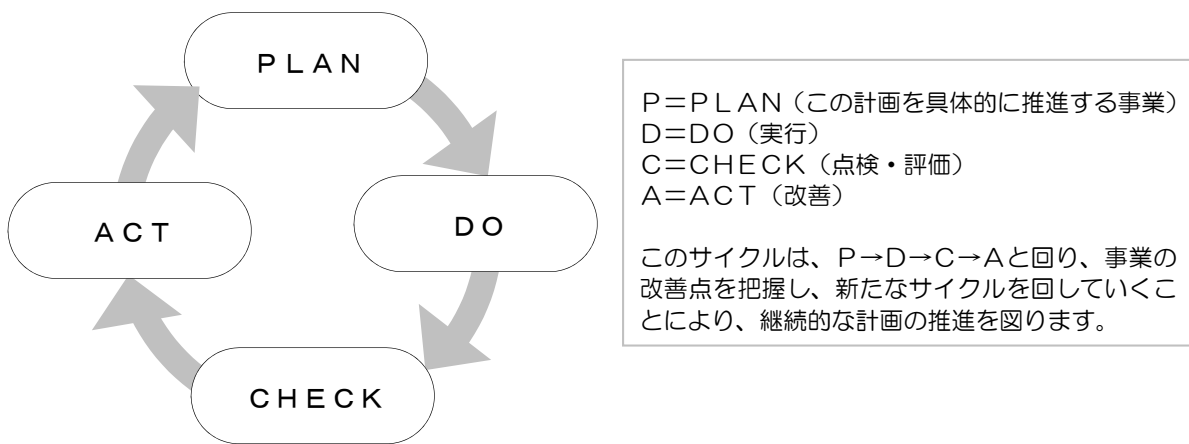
PLAN

DO

CHECK

ACT

P=PLAN（この計画を具体的に推進する事業）
D=DO（実行）
C=CHECK（点検・評価）
A=ACT（改善）

このサイクルは、P→D→C→Aと回り、事業の改善点を把握し、新たなサイクルを回していくことにより、継続的な計画の推進を図ります。